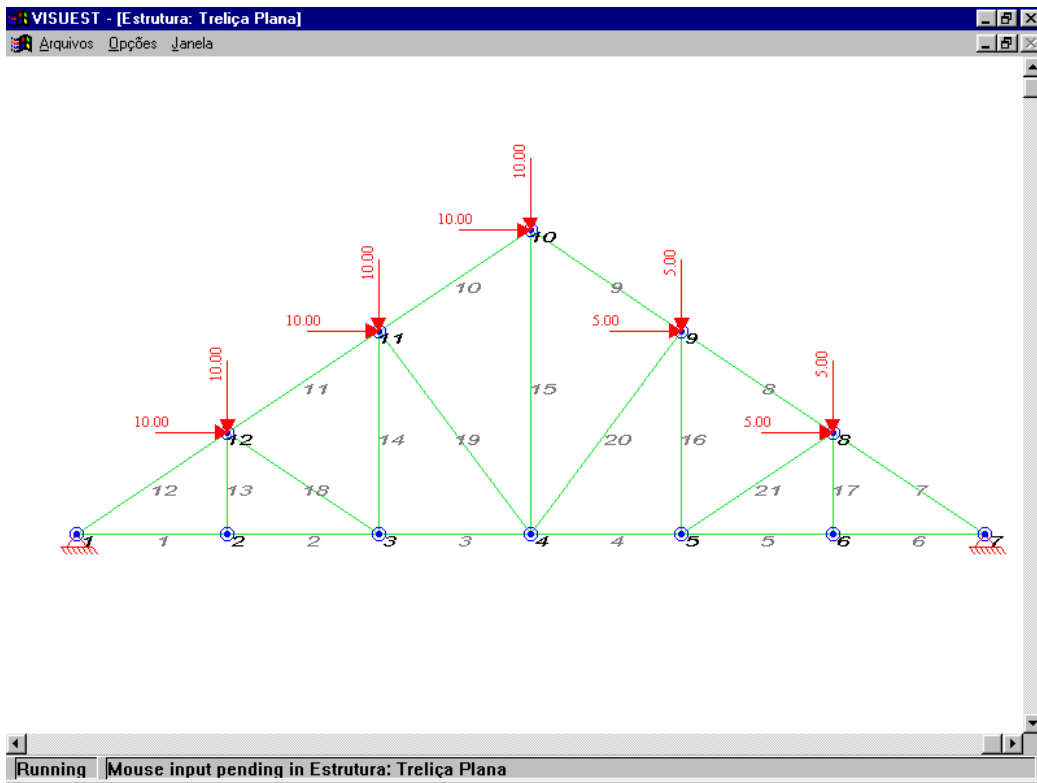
VISUEST - [Estrutura: Treliça Plana]
Arquivos Opções Janela

10.00
10.00
10
10.00
10.00
11
10
9
5.00
5.00
9
10.00
10.00
12
11
15
8
5.00
5.00
8
14
19
20
16
12
13
18
21
17
7
1
1
2
2
3
3
4
4
5
5
6
6
7

Running
Mouse input pending in Estrutura: Treliça Plana